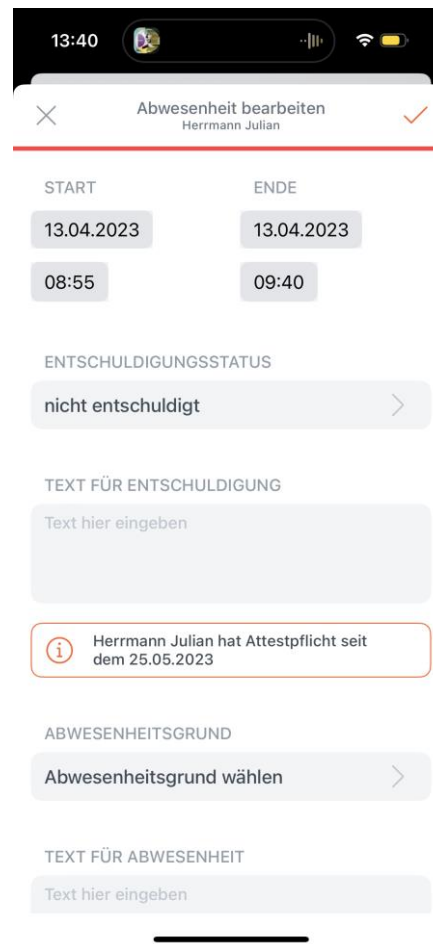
13:40

Abwesenheit bearbeiten
Herrmann Julian

START
13.04.2023
08:55

ENDE
13.04.2023
09:40

ENTSCHULDIGUNGSSTATUS
nicht entschuldigt

TEXT FÜR ENTSCHULDIGUNG
Text hier eingeben

Herrmann Julian hat Attestpflicht seit dem 25.05.2023

ABWESENHEITSGRUND
Abwesenheitsgrund wählen

TEXT FÜR ABWESENHEIT
Text hier eingeben